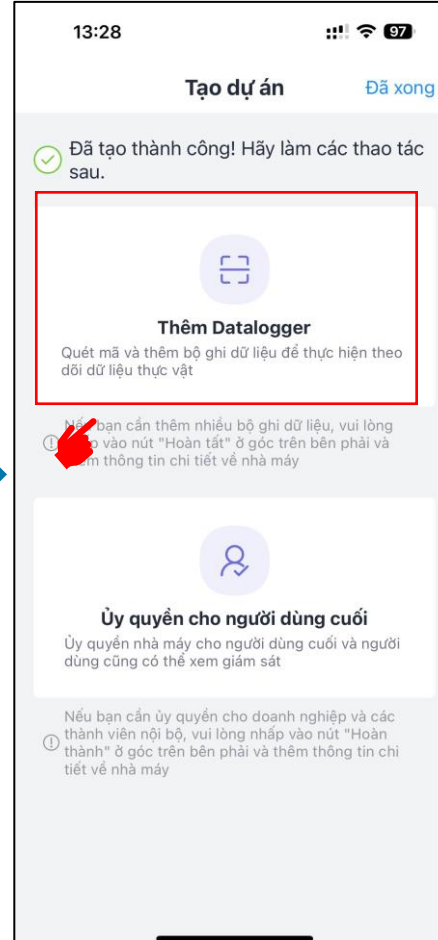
13:28

97

Tạo dự án

Đã xong

Đã tạo thành công! Hãy làm các thao tác sau.

Thêm Datalogger

Quét mã và thêm bộ ghi dữ liệu để thực hiện theo dõi dữ liệu thực vật

Nếu bạn cần thêm nhiều bộ ghi dữ liệu, vui lòng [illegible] vào nút "Hoàn tất" ở góc trên bên phải và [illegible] thông tin chi tiết về nhà máy

Ủy quyền cho người dùng cuối

Ủy quyền nhà máy cho người dùng cuối và người dùng cũng có thể xem giám sát

Nếu bạn cần ủy quyền cho doanh nghiệp và các thành viên nội bộ, vui lòng nhấp vào nút "Hoàn thành" ở góc trên bên phải và thêm thông tin chi tiết về nhà máy